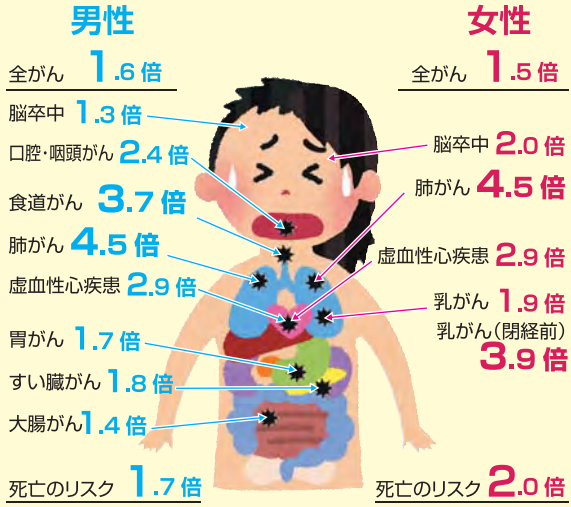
男性

全がん 1.6倍

脳卒中 1.3倍

口腔・咽頭がん 2.4倍

食道がん 3.7倍

肺がん 4.5倍

虚血性心疾患 2.9倍

胃がん 1.7倍

すい臓がん 1.8倍

大腸がん 1.4倍

死亡のリスク 1.7倍

女性

全がん 1.5倍

脳卒中 2.0倍

肺がん 4.5倍

虚血性心疾患 2.9倍

乳がん 1.9倍

乳がん（閉経前） 3.9倍

死亡のリスク 2.0倍